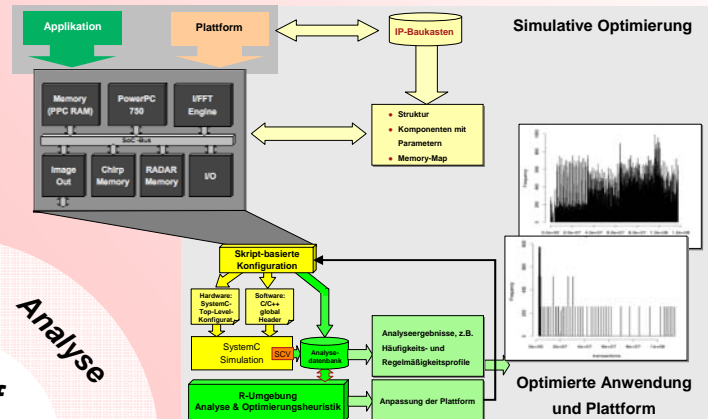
Applikation

Plattform

IP-Baukasten

Simulative Optimierung

Memory (PPC RAM)

PowerPC 750

I/FFT Engine

SoC-Bus

Image Out

Chirp Memory

RADAR Memory

I/O

• Struktur
• Komponenten mit Parametern
• Memory-Map

Skript-basierte Konfiguration

Hardware: SystemC-Top-Level-Konfigurat.

Software: C/C++ global Header

SystemC Simulation

SCV

Analyse-datenbank

Analyseergebnisse, z.B. Häufigkeits- und Regelmäßigkeitsprofile

R-Umgebung Analyse & Optimierungsheuristik

Anpassung der Plattform

Optimierte Anwendung und Plattform

Analyse